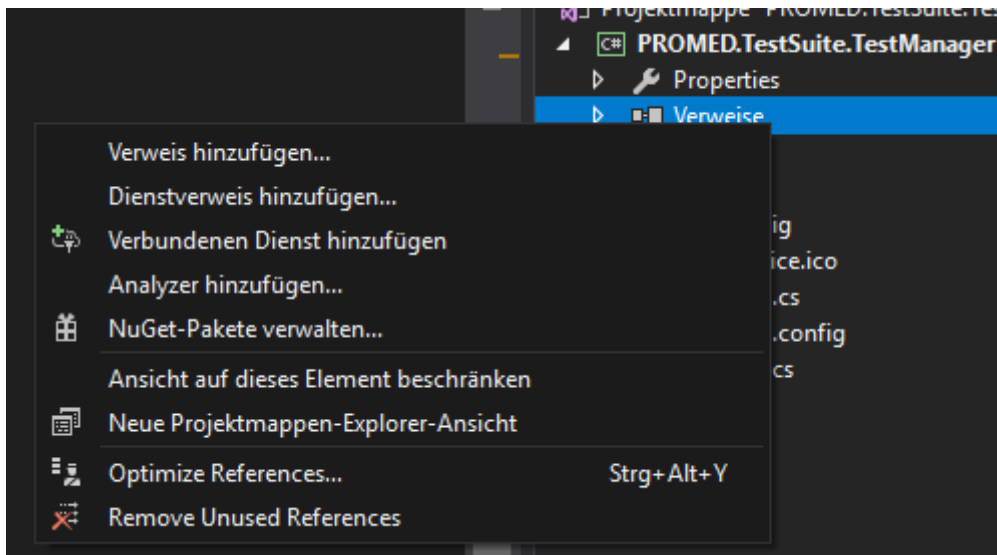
Projektmappe "PROMED.TestSuite.Tes
PROMED.TestSuite.TestManager
Properties
Verweise
Verweis hinzufügen...
Dienstverweis hinzufügen...
Verbundenen Dienst hinzufügen
Analyzer hinzufügen...
NuGet-Pakete verwalten...
Ansicht auf dieses Element beschränken
Neue Projektmappen-Explorer-Ansicht
Optimize References... Strg+Alt+Y
Remove Unused References
ig
ice.ico
.cs
.config
cs